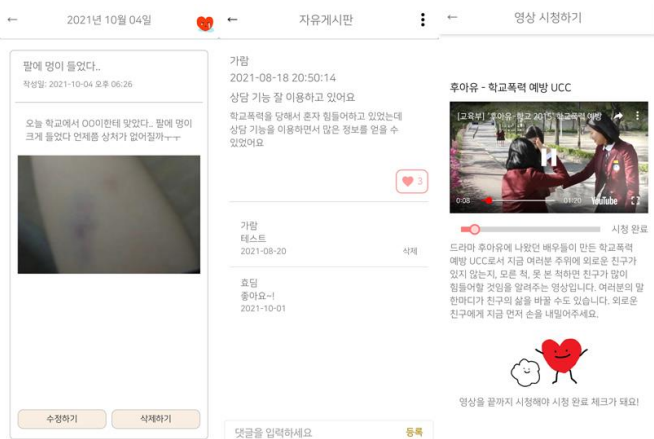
← 2021년 10월 04일

팔에 멍이 들었다..

작성일: 2021-10-04 오후 06:26

오늘 학교에서 OO이한테 맞았다.. 팔에 멍이 크게 들었다 언제쯤 상처가 없어질까ㅜㅜ

수정하기

삭제하기

← 자유게시판

가람

2021-08-18 20:50:14

상담 기능 잘 이용하고 있어요

학교폭력을 당해서 혼자 힘들어하고 있었는데 상담 기능을 이용하면서 많은 정보를 얻을 수 있었어요

3

가람

테스트

2021-08-20

삭제

효딩

좋아요~!

2021-10-01

댓글을 입력하세요

등록

← 영상 시청하기

후아유 - 학교폭력 예방 UCC

[교육부] '후아유 - 학교 2015' 학교폭력 예방

0:08

01:20

YouTube

시청 완료

드라마 후아유에 나왔던 배우들이 만든 학교폭력 예방 UCC로서 지금 여러분 주위에 외로운 친구가 있지 않는지, 모른 척, 못 본 척하면 친구가 많이 힘들어할 것임을 알려주는 영상입니다. 여러분의 말 한마디가 친구의 삶을 바꿀 수도 있습니다. 외로운 친구에게 지금 먼저 손을 내밀어주세요.

영상을 끝까지 시청해야 시청 완료 체크가 돼요!